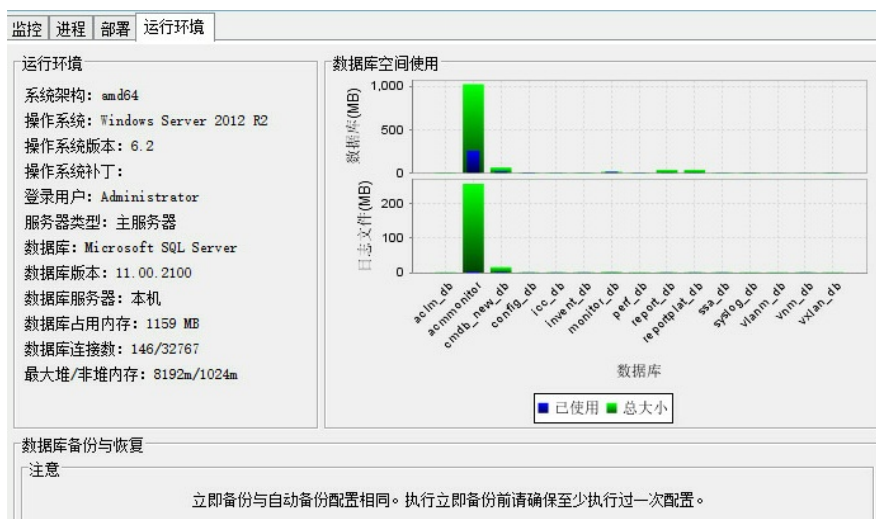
监控 | 进程 | 部署 | 运行环境

运行环境

系统架构: amd64
操作系统: Windows Server 2012 R2
操作系统版本: 6.2
操作系统补丁:
登录用户: Administrator
服务器类型: 主服务器
数据库: Microsoft SQL Server
数据库版本: 11.00.2100
数据库服务器: 本机
数据库占用内存: 1159 MB
数据库连接数: 146/32767
最大堆/非堆内存: 8192m/1024m

数据库空间使用

数据库(MB)
1,000
500
0

日志文件(MB)
200
100
0

aclm_db
acmmonitor
cmdb_new_db
config_db
icc_db
invent_db
monitor_db
perf_db
report_db
reportplat_db
ssa_db
syslog_db
vlanm_db
vnm_db
vxlan_db

数据库

已使用 总大小

数据库备份与恢复

注意

立即备份与自动备份配置相同。执行立即备份前请确保至少执行过一次配置。